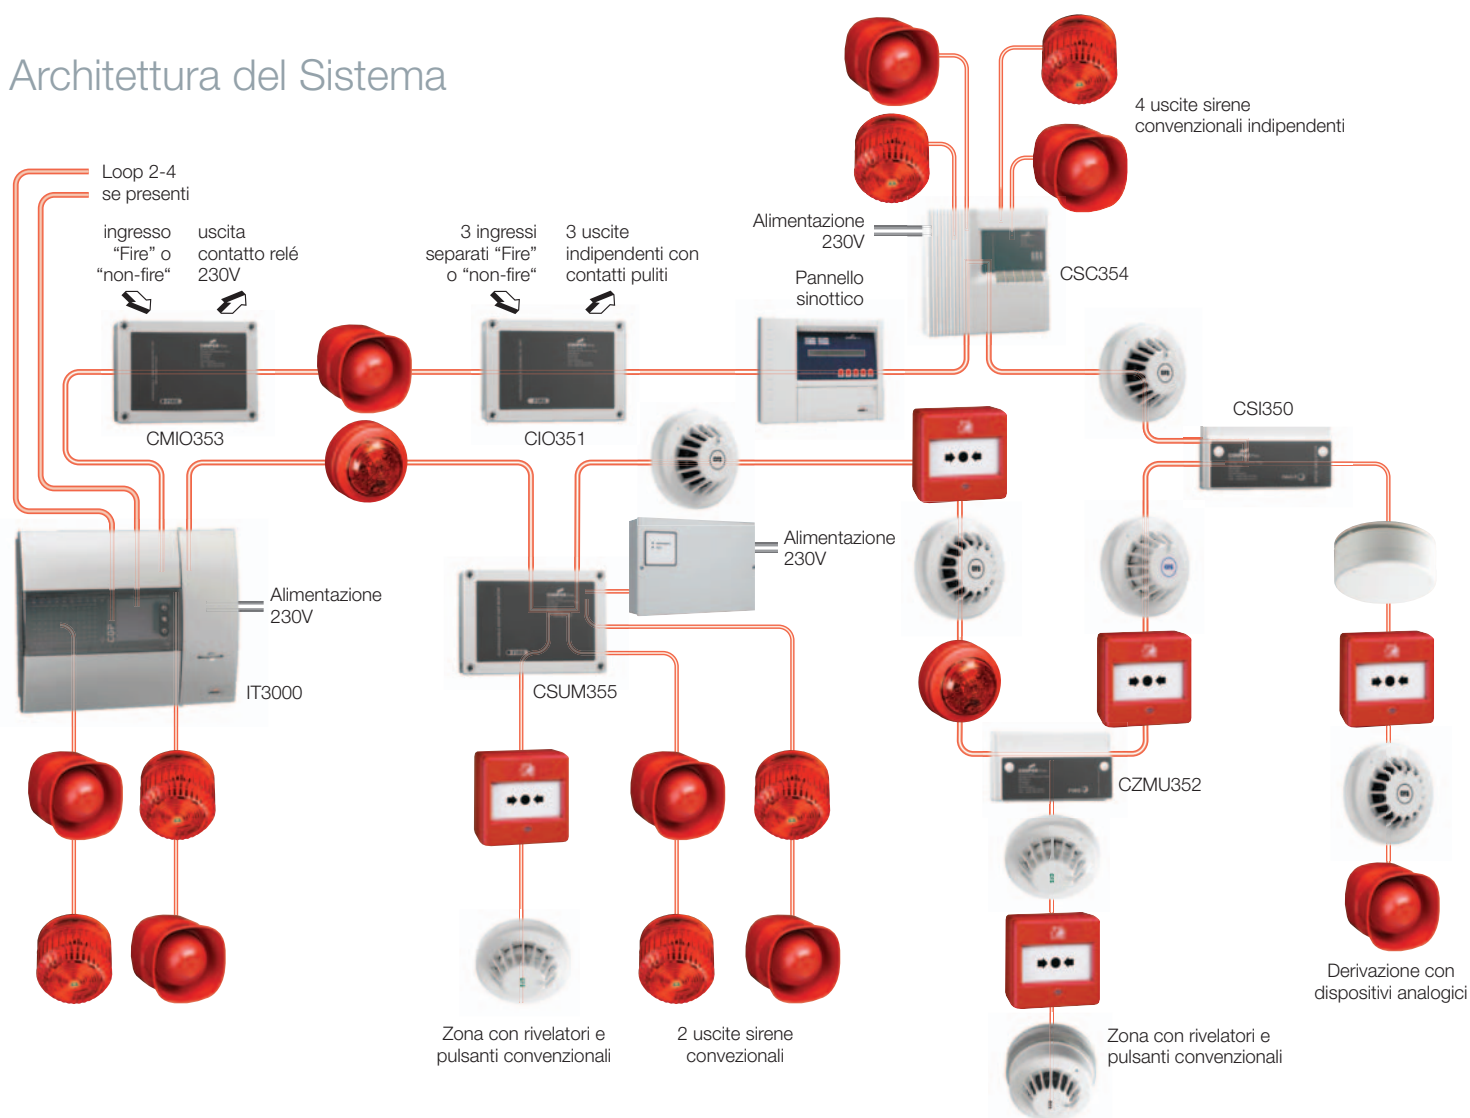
Architettura del Sistema

Loop 2-4
se presenti

ingresso "Fire" o "non-fire"

uscita contatto relé 230V

3 ingressi separati "Fire" o "non-fire"

3 uscite indipendenti con contatti puliti

Alimentazione 230V

Pannello sinottico

4 uscite sirene convenzionali indipendenti

CSC354

CMIO353

CIO351

CSI350

Alimentazione 230V

Alimentazione 230V

IT3000

CSUM355

CZMU352

Zona con rivelatori e pulsanti convenzionali

2 uscite sirene convezionali

Derivazione con dispositivi analogici

Zona con rivelatori e pulsanti convenzionali